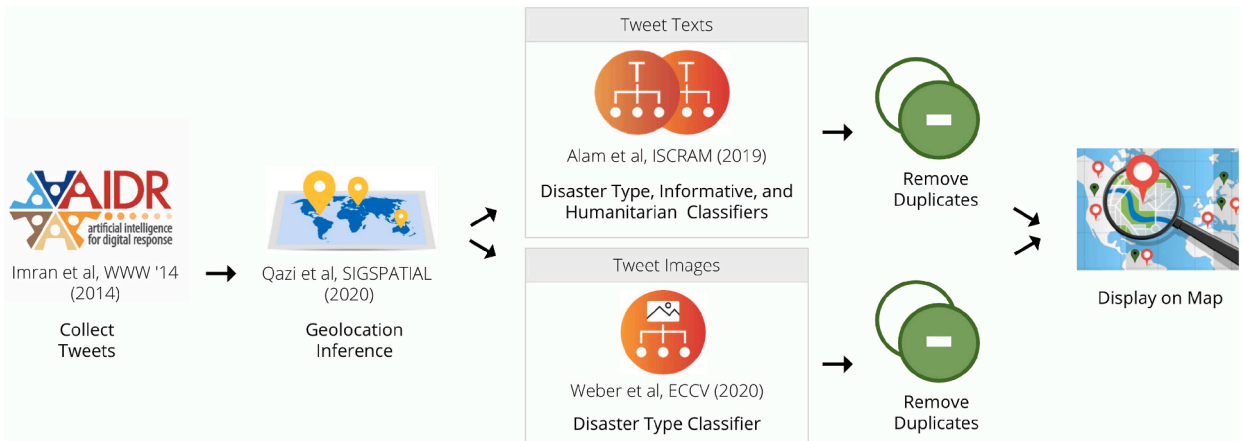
AIDR
artificial intelligence for digital response

Imran et al, WWW '14 (2014)

Collect Tweets

Qazi et al, SIGSPATIAL (2020)

Geolocation Inference

Tweet Texts

Alam et al, ISCRAM (2019)

Disaster Type, Informative, and Humanitarian Classifiers

Tweet Images

Weber et al, ECCV (2020)

Disaster Type Classifier

Remove Duplicates

Remove Duplicates

Display on Map